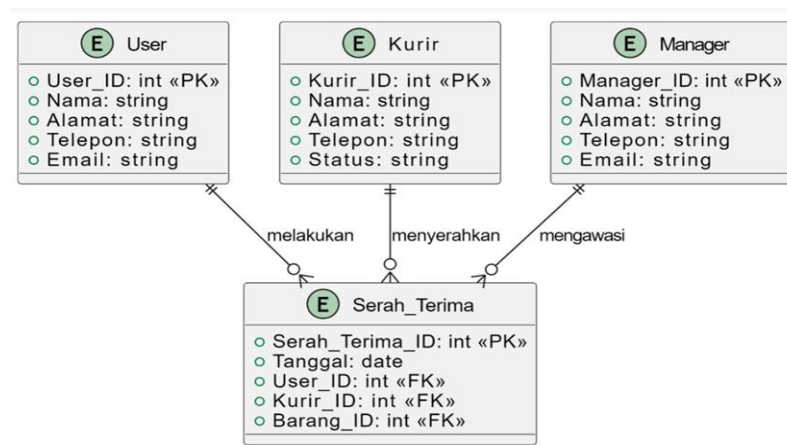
E User
User_ID: int «PK»
Nama: string
Alamat: string
Telepon: string
Email: string

E Kurir
Kurir_ID: int «PK»
Nama: string
Alamat: string
Telepon: string
Status: string

E Manager
Manager_ID: int «PK»
Nama: string
Alamat: string
Telepon: string
Email: string

melakukan

menyerahkan

mengawasi

E Serah_Terima
Serah_Terima_ID: int «PK»
Tanggal: date
User_ID: int «FK»
Kurir_ID: int «FK»
Barang_ID: int «FK»